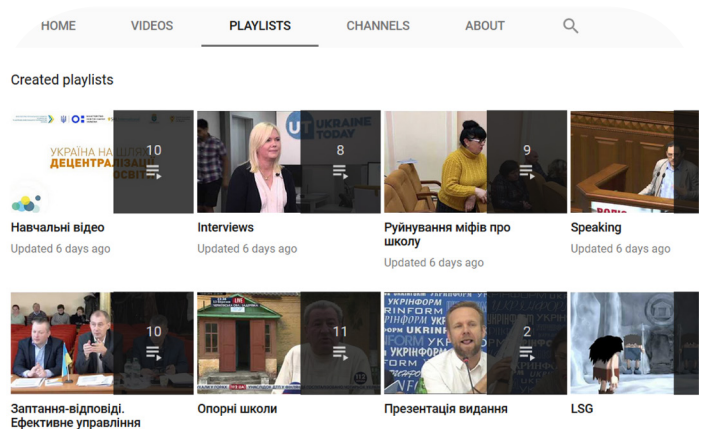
HOME VIDEOS PLAYLISTS CHANNELS ABOUT

Created playlists

УКРАЇНА НАЦІЛЕНА ДЕЦЕНТРАЛІЗАЦІЯ ОСВІТИ
10
Навчальні відео
Updated 6 days ago

UKRAINE TODAY
8
Interviews
Updated 6 days ago

9
Руйнування міфів про школу
Updated 6 days ago

Speaking
Updated 6 days ago

10
Заптання-відповіді. Ефективне управління

11
Опорні школи

УКРІНФОРМ UKRINFORM
2
Презентація видання

LSG